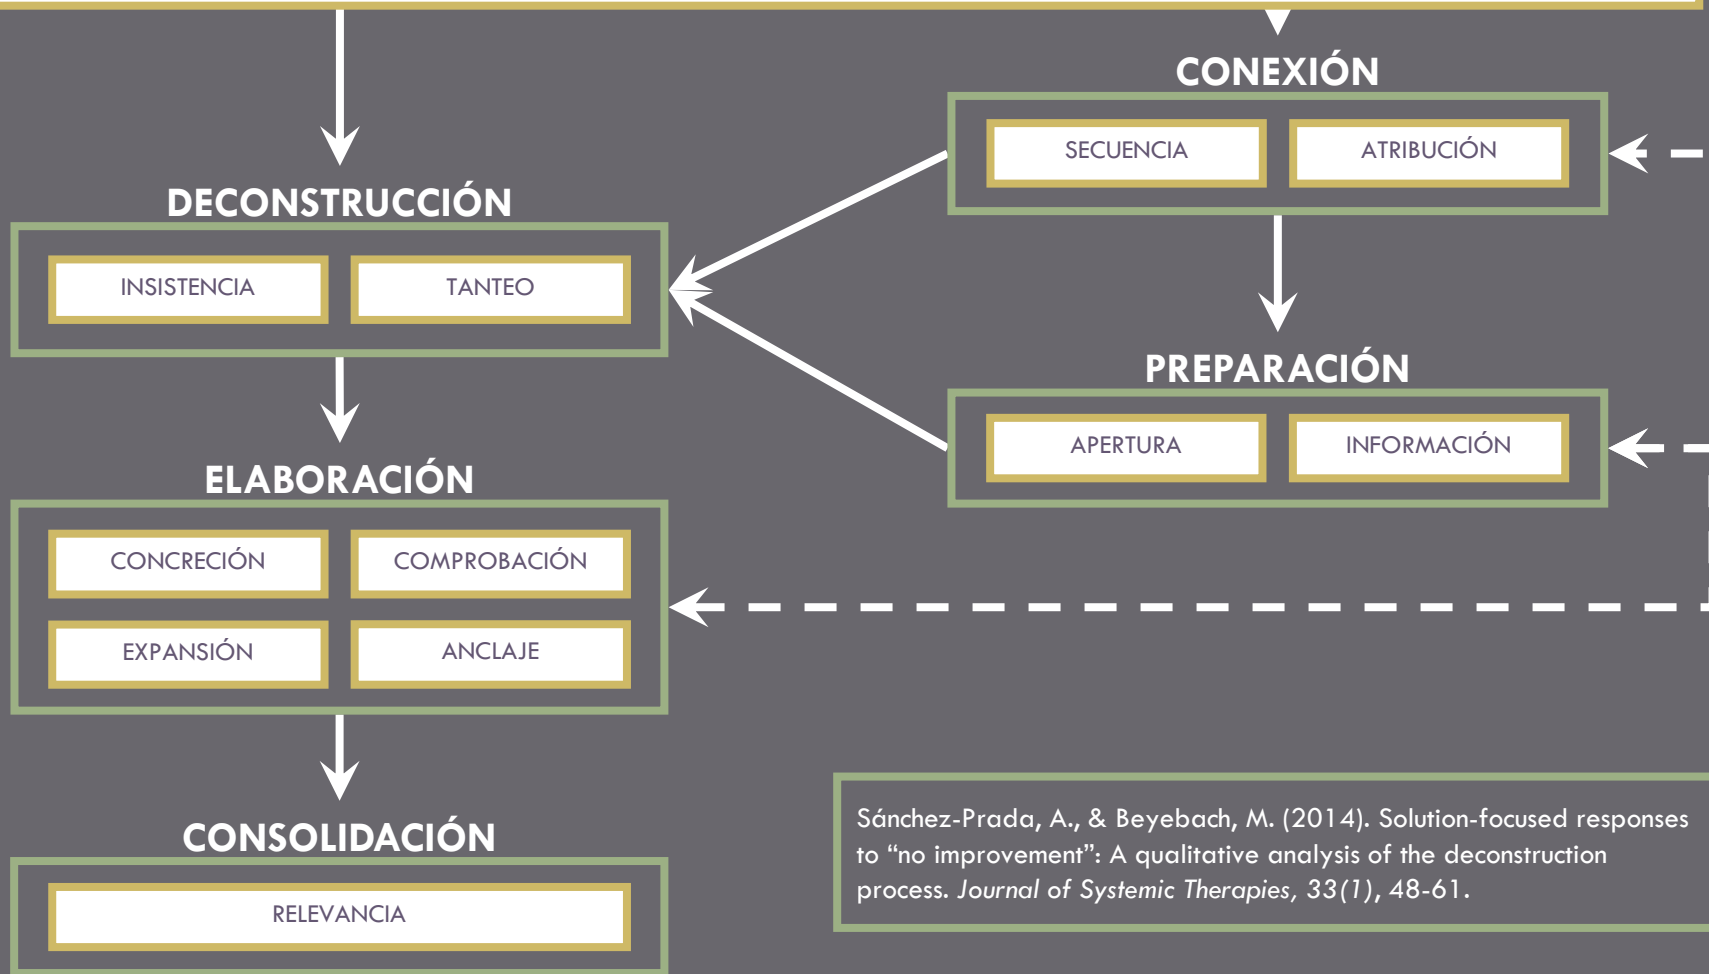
CONEXIÓN

SECUENCIA

ATRIBUCIÓN

DECONSTRUCCIÓN

INSISTENCIA

TANTEO

PREPARACIÓN

APERTURA

INFORMACIÓN

ELABORACIÓN

CONCRECIÓN

COMPROBACIÓN

EXPANSIÓN

ANCLAJE

CONSOLIDACIÓN

RELEVANCIA

Sánchez-Prada, A., & Beyebach, M. (2014). Solution-focused responses to “no improvement”: A qualitative analysis of the deconstruction process. *Journal of Systemic Therapies, 33(1)*, 48-61.